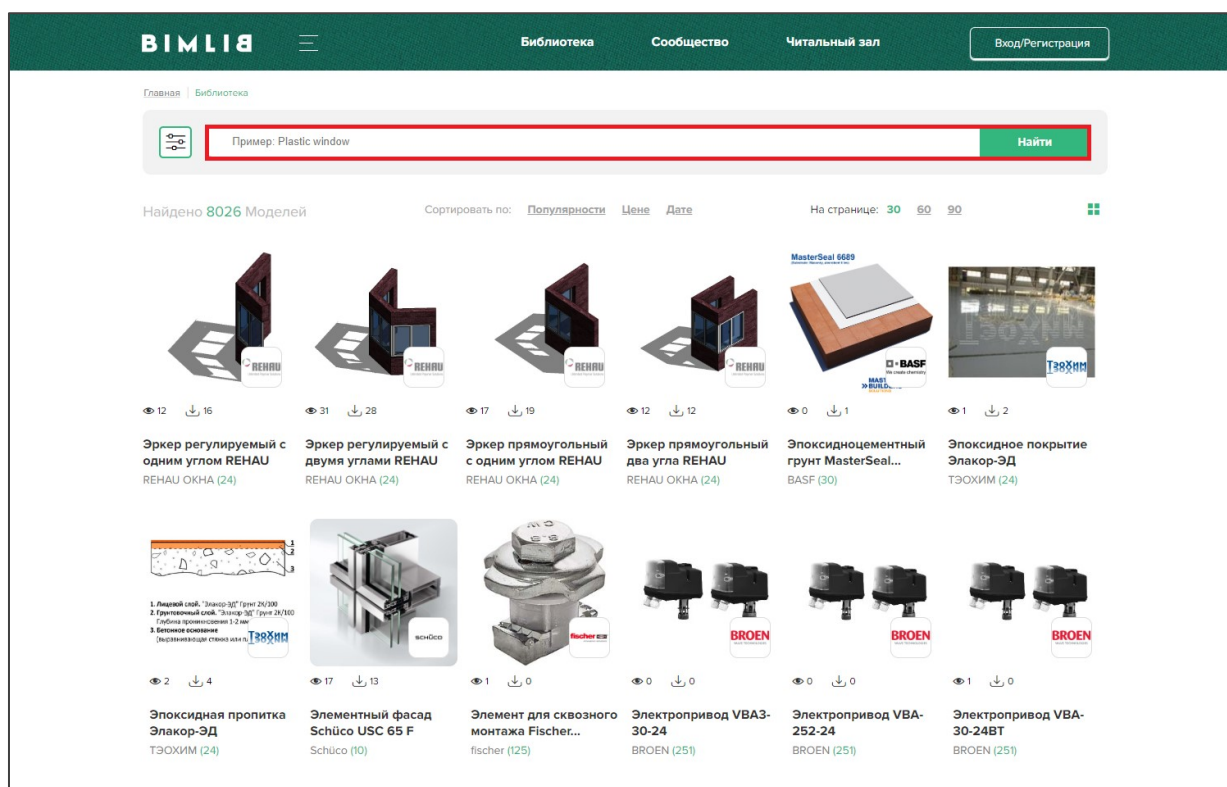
BIMLIB

Библиотека Сообщество Читальный зал Вход/Регистрация

Главная | Библиотека

Пример: Plastic window

Найти

Найдено 8026 Моделей

Сортировать по: Популярности Цене Дате

На странице: 30 60 90

REHAU

12 16

Эркер регулируемый с одним углом REHAU
REHAU ОКНА (24)

REHAU

31 28

Эркер регулируемый с двумя углами REHAU
REHAU ОКНА (24)

REHAU

17 19

Эркер прямоугольный с одним углом REHAU
REHAU ОКНА (24)

REHAU

12 12

Эркер прямоугольный два угла REHAU
REHAU ОКНА (24)

MasterSeal 6689

BASF
We create chemistry

MASTER BUILDERS SOLUTIONS

0 1

Эпоксидноцементный грунт MasterSeal...
BASF (30)

ТэоХим

1 2

Эпоксидное покрытие Элакор-ЭД
ТЭОХИМ (24)

1
2
3

1. Лицевой слой. "Элакор-ЭД" Грунт 2К/100
2. Грунтовочный слой. "Элакор-ЭД" Грунт 2К/100
Глубина проникновения 1-2 мм
3. Бетонное основание
(выравнивающая стяжка или п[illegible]

ТэоХим

2 4

Эпоксидная пропитка Элакор-ЭД
ТЭОХИМ (24)

SCHÜCO

17 13

Элементный фасад Schüco USC 65 F
Schüco (10)

fischer

1 0

Элемент для сквозного монтажа Fischer...
fischer (125)

BROEN

0 0

Электропривод VBA3-30-24
BROEN (251)

BROEN

0 0

Электропривод VBA-252-24
BROEN (251)

BROEN

1 0

Электропривод VBA-30-24BT
BROEN (251)